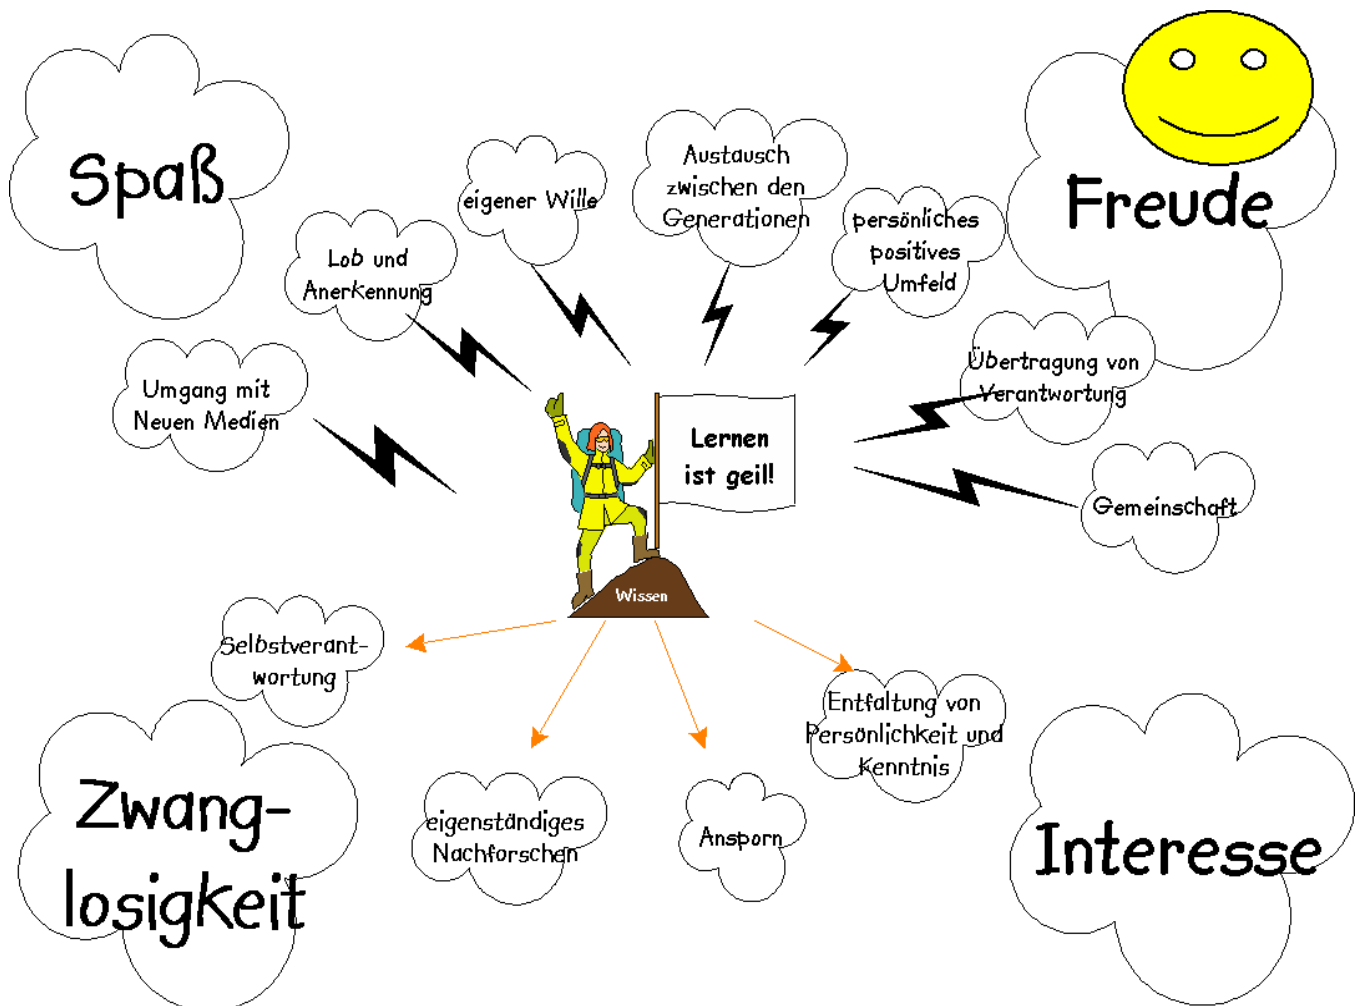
Spaß

eigener Wille

Austausch zwischen den Generationen

persönliches positives Umfeld

Freude

Lob und Anerkennung

Umgang mit Neuen Medien

Übertragung von Verantwortung

Lernen ist geil!

Gemeinschaft

Wissen

Selbstverantwortung

Entfaltung von Persönlichkeit und Kenntnis

Zwanglosigkeit

eigenständiges Nachforschen

Ansporn

Interesse